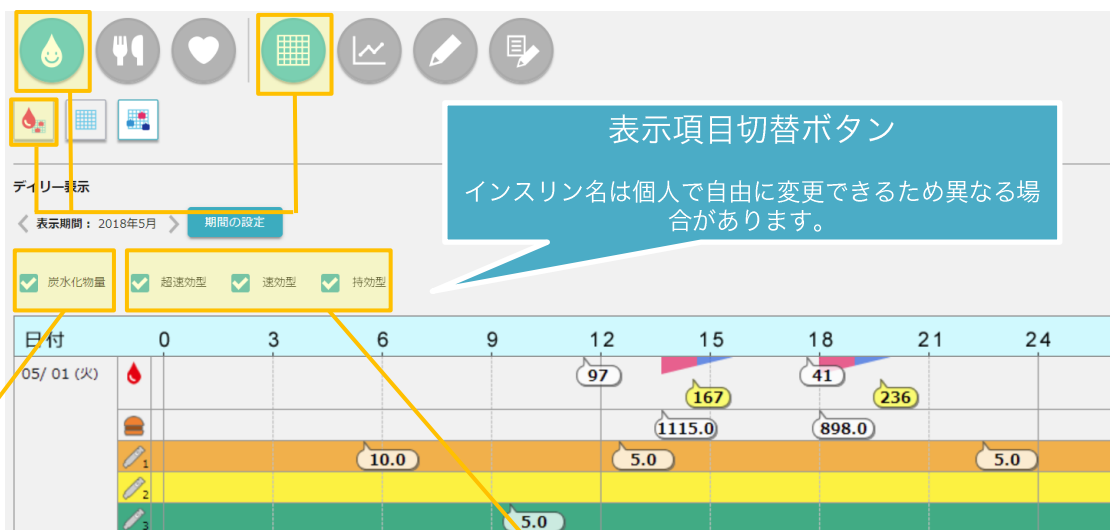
表示項目切替ボタン

インスリン名は個人で自由に変更できるため異なる場合があります。

デイリー表示

表示期間： 2018年5月

期間の設定

炭水化物量

超速効型

速効型

持効型

| 日付 | | 0 | 3 | 6 | 9 | 12 | 15 | 18 | 21 | 24 |
|---|---|---|---|---|---|---|---|---|---|---|
| 05/ 01 (火) | | | | | | 97 | 167 | 41 | 236 | |
| | | | | | | | 1115.0 | 898.0 | | |
| | 1 | | | 10.0 | | 5.0 | | | | 5.0 |
| | 2 | | | | | | | | | |
| | 3 | | | | 5.0 | | | | | |